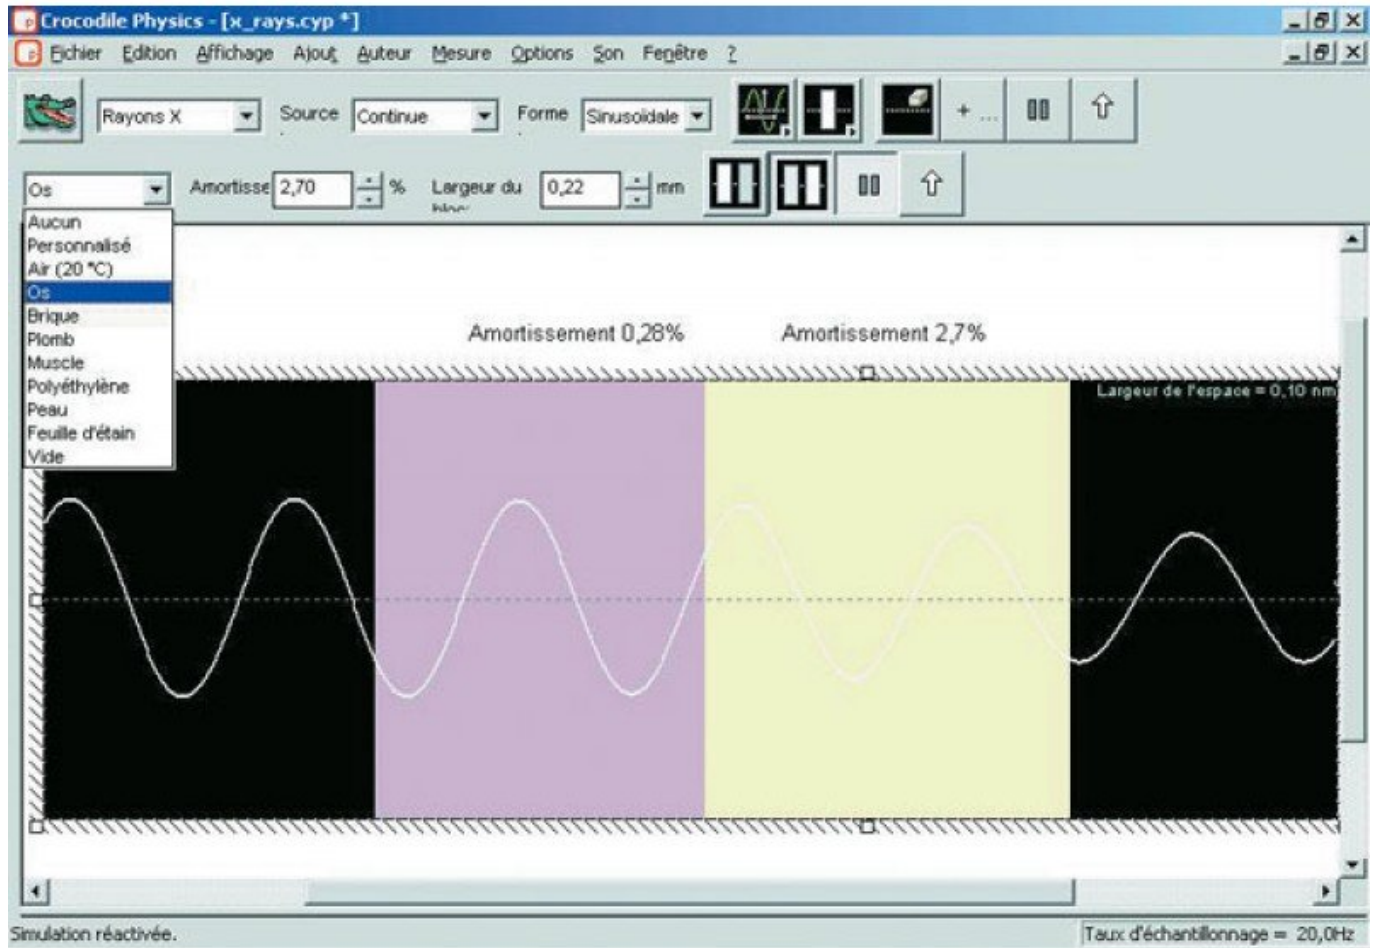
Crocodile Physics - [x_rays.cyp *]

Fichier Edition Affichage Ajout Auteur Mesure Options Son Fenêtre ?

Rayons X
Source Continue
Forme Sinusoïdale
+ ...

Os
Amortisse 2,70 %
Largeur du bloc 0,22 mm

Aucun
Personnalisé
Air (20 °C)
Os
Brique
Plomb
Muscle
Polyéthylène
Peau
Feuille d'étain
Vide

Amortissement 0,28%
Amortissement 2,7%

Largeur de l'espace = 0,10 nm

Simulation réactivée.
Taux d'échantillonnage = 20,0Hz